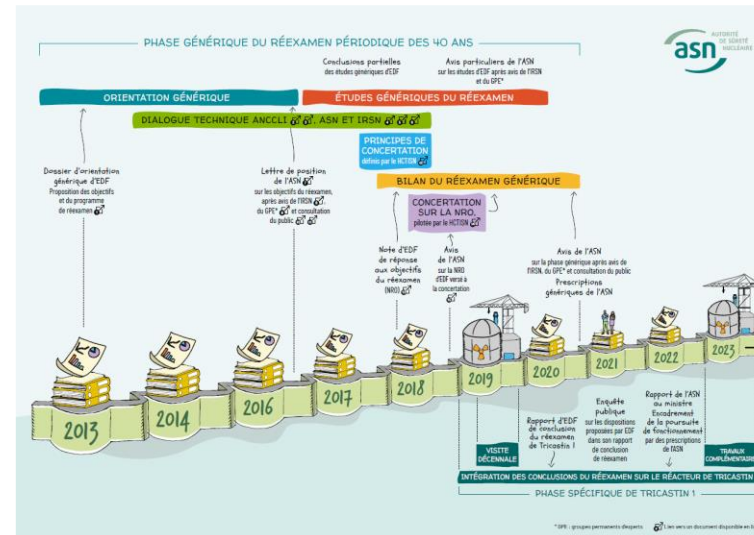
PHASE GÉNÉRIQUE DU RÉEXAMEN PÉRIODIQUE DES 40 ANS

asn AUTORITÉ DE SÛRETÉ NUCLÉAIRE

Conclusions partielles des études génériques d'EDF

Avis particuliers de l'ASN sur les études d'EDF après avis de l'IRSN et du GPE*

ORIENTATION GÉNÉRIQUE

ÉTUDES GÉNÉRIQUES DU RÉEXAMEN

DIALOGUE TECHNIQUE ANCCLI, ASN ET IRSN

PRINCIPES DE CONCERTATION définis par le HCTISN

BILAN DU RÉEXAMEN GÉNÉRIQUE

Dossier d'orientation générique d'EDF Proposition des objectifs et du programme de réexamen

Lettre de position de l'ASN sur les objectifs du réexamen, après avis de l'IRSN, du GPE* et consultation du public

CONCERTATION SUR LA NRO, pilotée par le HCTISN

Note d'EDF de réponse aux objectifs du réexamen (NRO)

Avis de l'ASN sur la NRO d'EDF versé à la concertation

Avis de l'ASN sur la phase générique après avis de l'IRSN, du GPE* et consultation du public

Prescriptions génériques de l'ASN

2013 2014 2016 2017 2018 2019 2020 2021 2022 2023

VISITE DÉCENNALE

Rapport d'EDF de conclusion du réexamen de Tricastin 1

Enquête publique sur les dispositions proposées par EDF dans son rapport de conclusion de réexamen

Rapport de l'ASN au ministre Encadrement de la poursuite de fonctionnement par des prescriptions de l'ASN

TRAVAUX COMPLÉMENTAIRES

INTÉGRATION DES CONCLUSIONS DU RÉEXAMEN SUR LE RÉACTEUR DE TRICASTIN

PHASE SPÉCIFIQUE DE TRICASTIN 1

* GPE : groupes permanents d'experts

Lien vers un document disponible en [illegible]